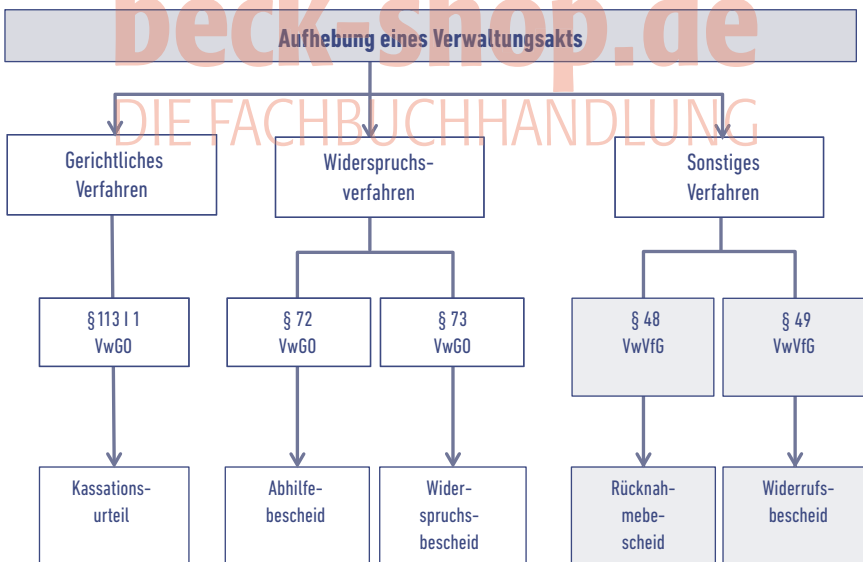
beck-shop.de
DIE FACHBUCHHANDLUNG

Aufhebung eines Verwaltungsakts

Gerichtliches Verfahren

Widerspruchsverfahren

Sonstiges Verfahren

§ 113 I 1 VwGO

§ 72 VwGO

§ 73 VwGO

§ 48 VwVfG

§ 49 VwVfG

Kassationsurteil

Abhilfebescheid

Widerspruchsbescheid

Rücknahmebescheid

Widerrufsbescheid